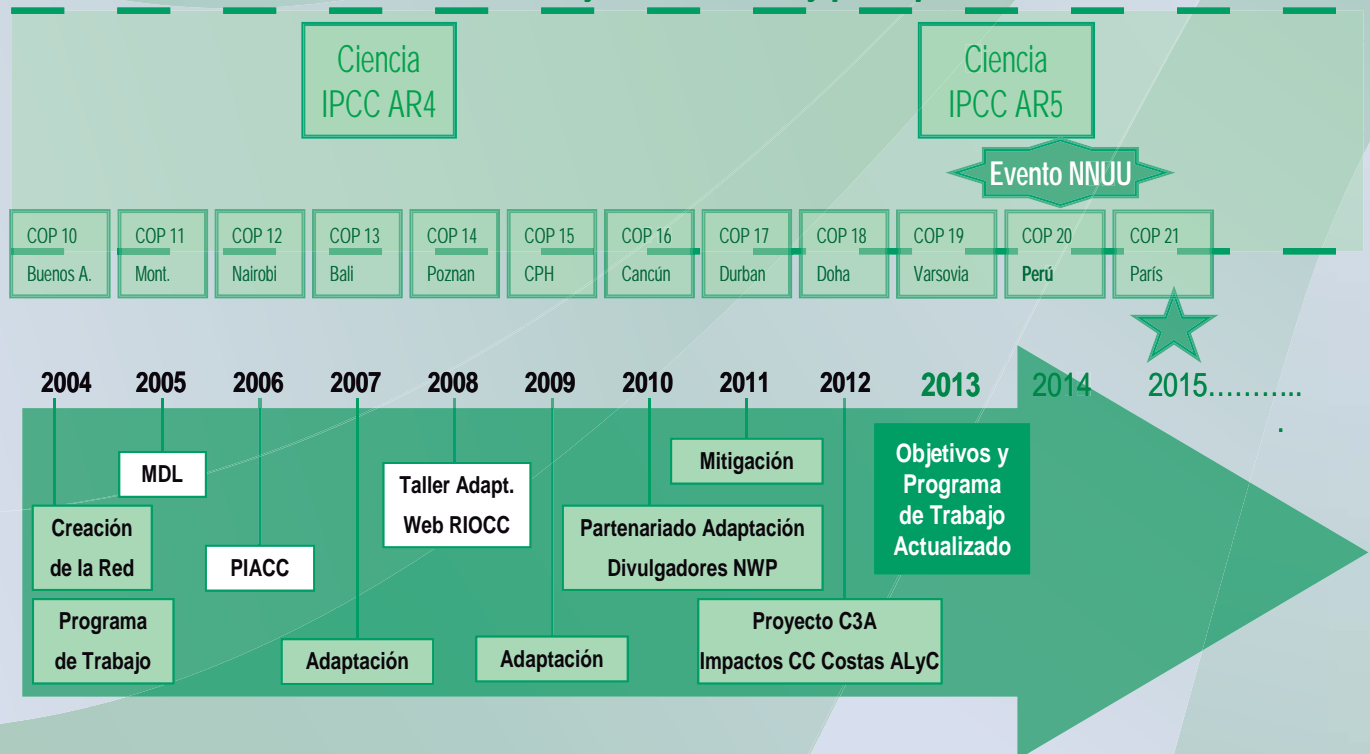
Ciencia
IPCC AR4

Ciencia
IPCC AR5

Evento NNUU

COP 10
Buenos A.

COP 11
Mont.

COP 12
Nairobi

COP 13
Bali

COP 14
Poznan

COP 15
CPH

COP 16
Cancún

COP 17
Durban

COP 18
Doha

COP 19
Varsovia

COP 20
Perú

COP 21
París

2004 2005 2006 2007 2008 2009 2010 2011 2012 2013 2014 2015...........

MDL

Creación de la Red

Programa de Trabajo

PIACC

Adaptación

Taller Adapt.
Web RIOCC

Adaptación

Partenariado Adaptación
Divulgadores NWP

Mitigación

Proyecto C3A
Impactos CC Costas ALyC

Objetivos y Programa de Trabajo Actualizado